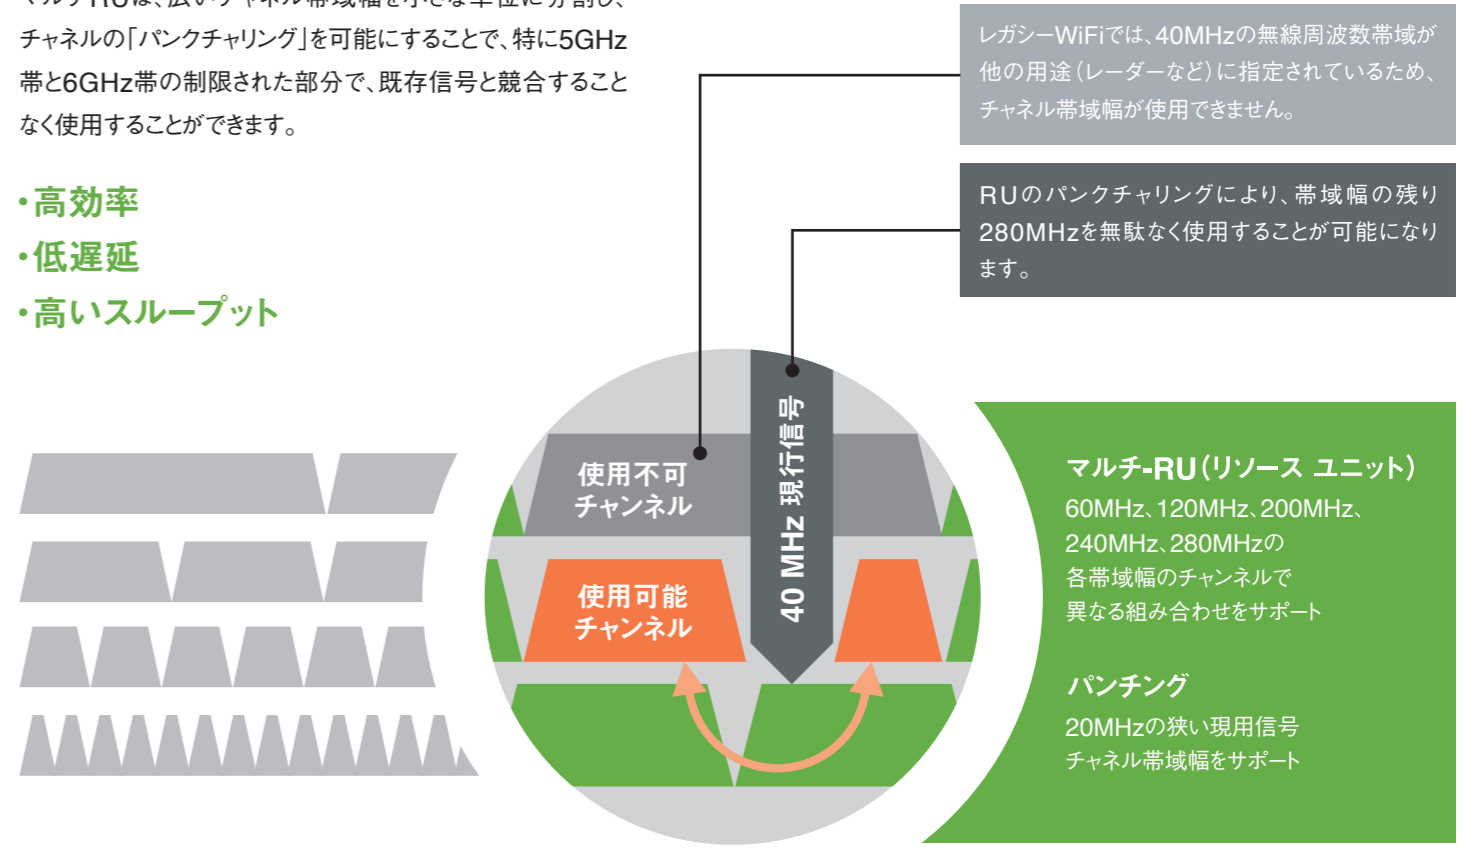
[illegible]
チャネルの「パンクチャリング」を可能にすることで、特に5GHz帯と6GHz帯の制限された部分で、既存信号と競合することなく使用することができます。

・高効率
・低遅延
・高いスループット

レガシーWiFiでは、40MHzの無線周波数帯域が他の用途（レーダーなど）に指定されているため、チャネル帯域幅が使用できません。

RUのパンクチャリングにより、帯域幅の残り280MHzを無駄なく使用することが可能になります。

使用不可
チャンネル

40 MHz 現行信号

使用可能
チャンネル

マルチ-RU（リソース ユニット）
60MHz、120MHz、200MHz、240MHz、280MHzの各帯域幅のチャンネルで異なる組み合わせをサポート

パンチング
20MHzの狭い現用信号
チャネル帯域幅をサポート